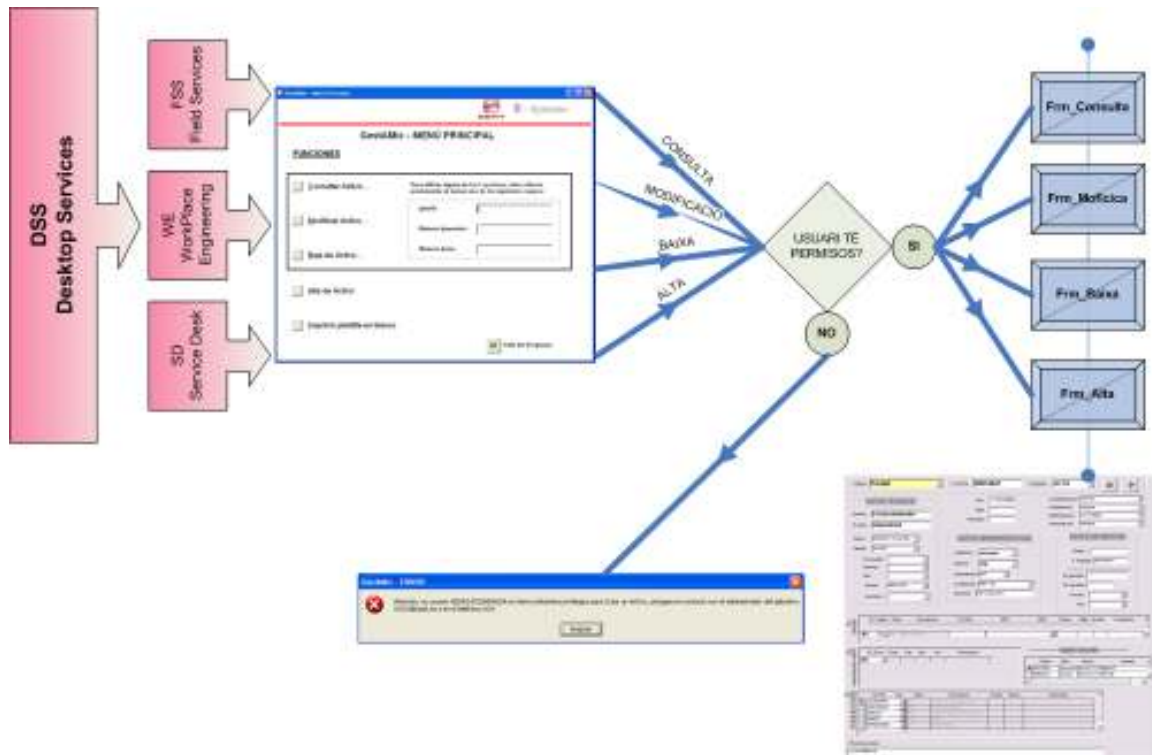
DSS
Desktop Services

FSS
Field Services

WE
WorkPlace
Engineering

SD
Service Desk

GestiMo - MENÚ PRINCIPAL

FUNCIONES

Consultar Activo

Modificar Activo

Baja de Activo

Alta de Activo

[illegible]

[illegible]

CONSULTA

MODIFICACIO

BAIXA

ALTA

USUARI TE PERMISOS?

SI

NO

Frm_Consulta

Frm_Mofificico

Frm_Baixa

Frm_Alta

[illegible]

Aceptar